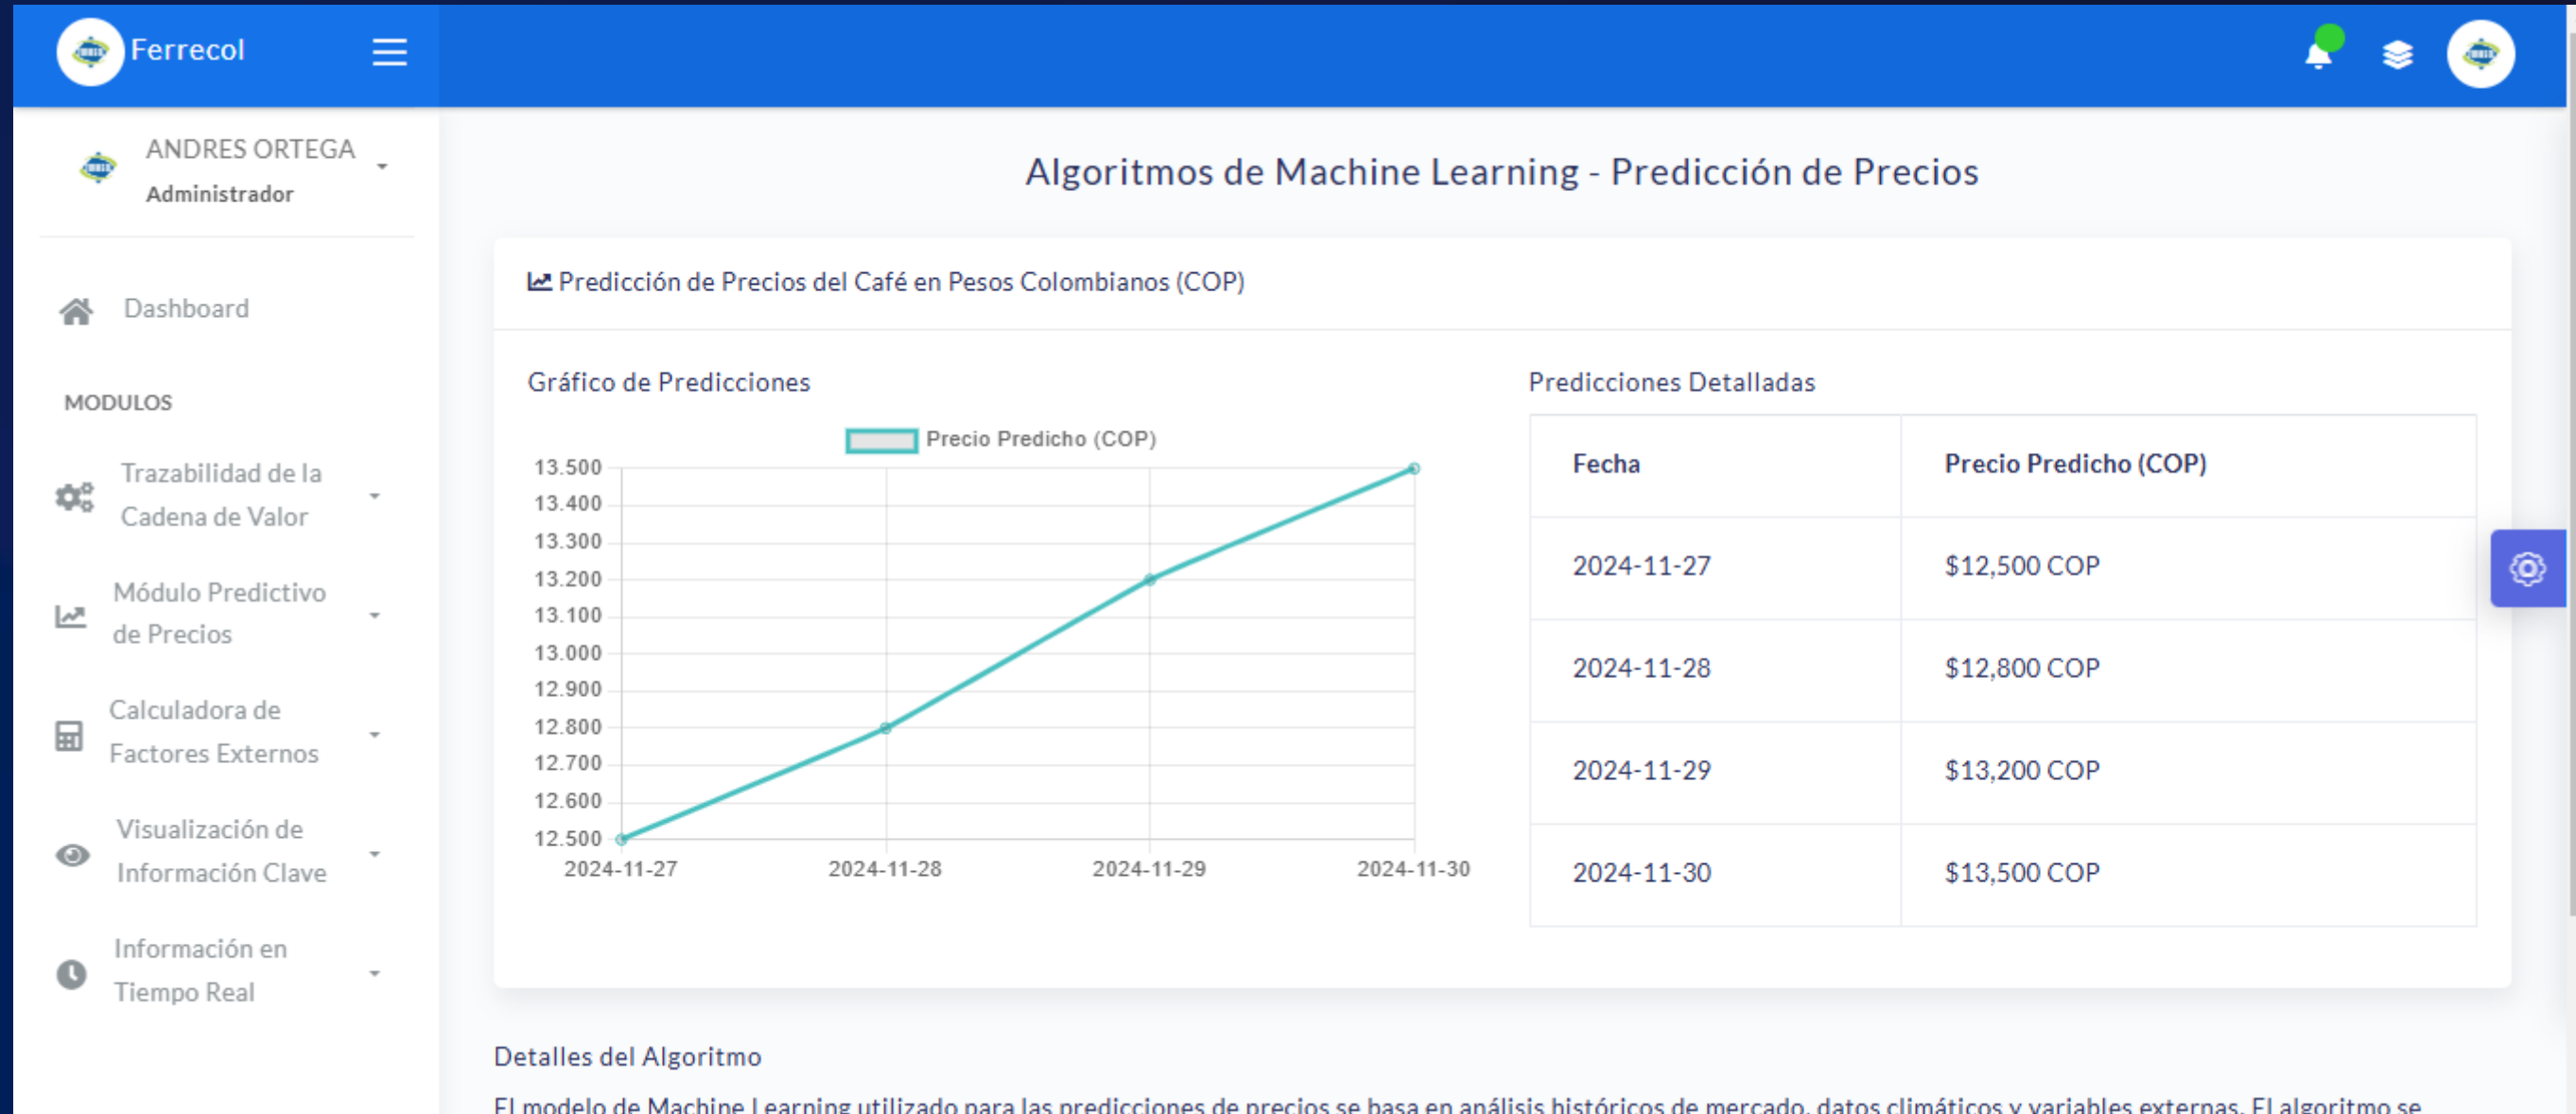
Ferrecol

ANDRES ORTEGA
Administrador

Dashboard

MODULOS

Trazabilidad de la Cadena de Valor

Módulo Predictivo de Precios

Calculadora de Factores Externos

Visualización de Información Clave

Información en Tiempo Real

Algoritmos de Machine Learning - Predicción de Precios

Predicción de Precios del Café en Pesos Colombianos (COP)

Gráfico de Predicciones

Precio Predicho (COP)

13.500
13.400
13.300
13.200
13.100
13.000
12.900
12.800
12.700
12.600
12.500

2024-11-27 2024-11-28 2024-11-29 2024-11-30

Predicciones Detalladas

| Fecha | Precio Predicho (COP) |
|---|---|
| 2024-11-27 | \$12,500 COP |
| 2024-11-28 | \$12,800 COP |
| 2024-11-29 | \$13,200 COP |
| 2024-11-30 | \$13,500 COP |

Detalles del Algoritmo

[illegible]